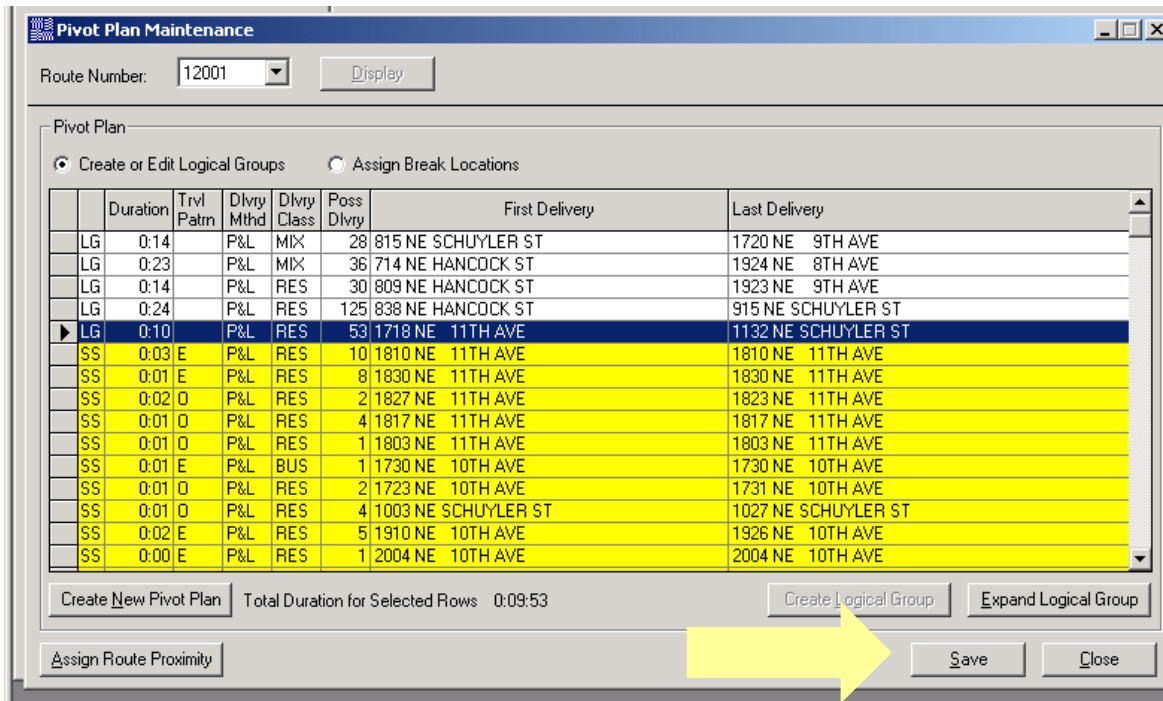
Pivot Plan Maintenance

Route Number: 12001 Display

Pivot Plan

Create or Edit Logical Groups   Assign Break Locations

| | | Duration | Trvl Patrn | Dlvry Mthd | Dlvry Class | Poss Dlvry | First Delivery | Last Delivery |
|---|---|---|---|---|---|---|---|---|
| | LG | 0:14 | | P&L | MIX | 28 | 815 NE SCHUYLER ST | 1720 NE 9TH AVE |
| | LG | 0:23 | | P&L | MIX | 36 | 714 NE HANCOCK ST | 1924 NE 8TH AVE |
| | LG | 0:14 | | P&L | RES | 30 | 809 NE HANCOCK ST | 1923 NE 9TH AVE |
| | LG | 0:24 | | P&L | RES | 125 | 838 NE HANCOCK ST | 915 NE SCHUYLER ST |
| ▶ | LG | 0:10 | | P&L | RES | 53 | 1718 NE 11TH AVE | 1132 NE SCHUYLER ST |
| | SS | 0:03 | E | P&L | RES | 10 | 1810 NE 11TH AVE | 1810 NE 11TH AVE |
| | SS | 0:01 | E | P&L | RES | 8 | 1830 NE 11TH AVE | 1830 NE 11TH AVE |
| | SS | 0:02 | O | P&L | RES | 2 | 1827 NE 11TH AVE | 1823 NE 11TH AVE |
| | SS | 0:01 | O | P&L | RES | 4 | 1817 NE 11TH AVE | 1817 NE 11TH AVE |
| | SS | 0:01 | O | P&L | RES | 1 | 1803 NE 11TH AVE | 1803 NE 11TH AVE |
| | SS | 0:01 | E | P&L | BUS | 1 | 1730 NE 10TH AVE | 1730 NE 10TH AVE |
| | SS | 0:01 | O | P&L | RES | 2 | 1723 NE 10TH AVE | 1731 NE 10TH AVE |
| | SS | 0:01 | O | P&L | RES | 4 | 1003 NE SCHUYLER ST | 1027 NE SCHUYLER ST |
| | SS | 0:02 | E | P&L | RES | 5 | 1910 NE 10TH AVE | 1926 NE 10TH AVE |
| | SS | 0:00 | E | P&L | RES | 1 | 2004 NE 10TH AVE | 2004 NE 10TH AVE |

Create New Pivot Plan   Total Duration for Selected Rows 0:09:53   Create Logical Group   Expand Logical Group

Assign Route Proximity   Save   Close